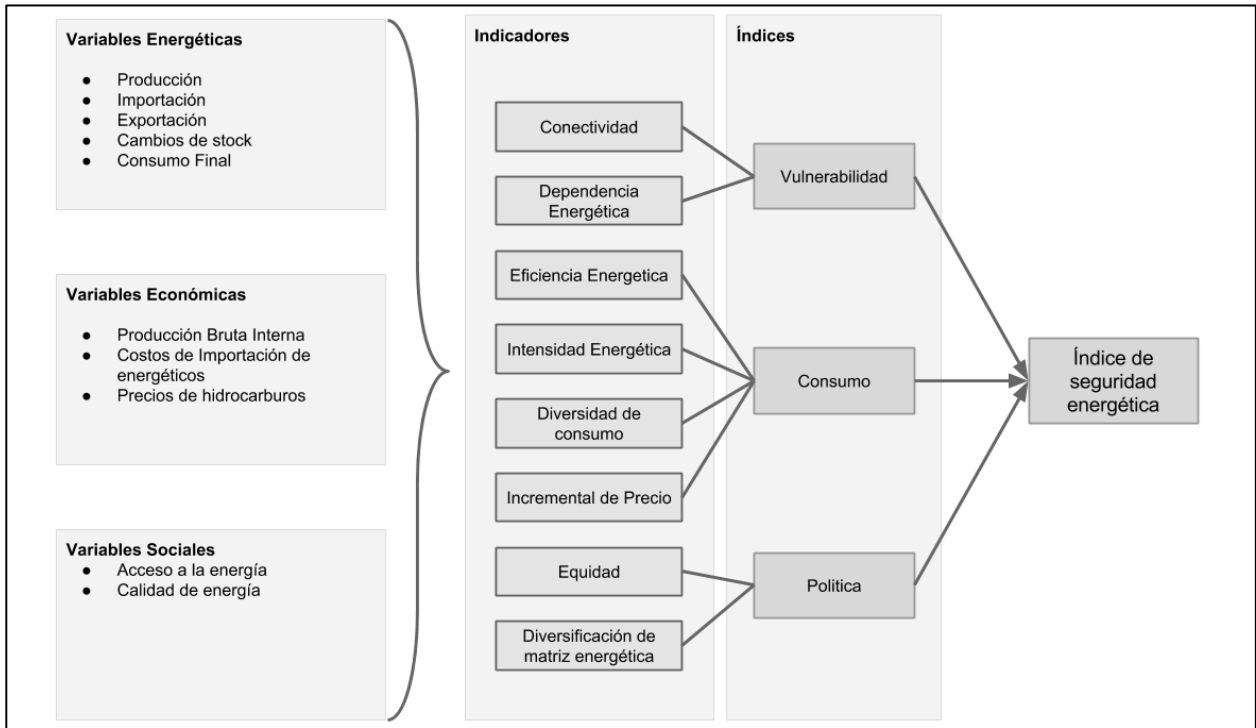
**Variables Energéticas**

- Producción
- Importación
- Exportación
- Cambios de stock
- Consumo Final

**Variables Económicas**

- Producción Bruta Interna
- Costos de Importación de energéticos
- Precios de hidrocarburos

**Variables Sociales**

- Acceso a la energía
- Calidad de energía

**Indicadores**

Conectividad

Dependencia Energética

Eficiencia Energetica

Intensidad Energética

Diversidad de consumo

Incremental de Precio

Equidad

Diversificación de matriz energética

**Índices**

Vulnerabilidad

Consumo

Politica

Índice de seguridad energética